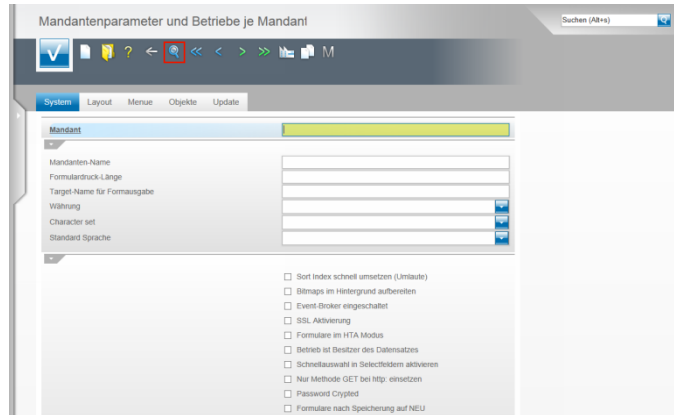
Mandantenparameter und Betriebe je Mandant

Suchen (Alt+s)

? M

System Layout Menue Objekte Update

Mandant

Mandanten-Name
Formulardruck-Länge
Target-Name für Formausgabe
Währung
Character set
Standard Sprache

Sort Index schnell umsetzen (Umlaute)
Bitmaps im Hintergrund aufbereiten
Event-Broker eingeschaltet
SSL Aktivierung
Formulare im HTA Modus
Betrieb ist Besitzer des Datensatzes
Schnellauswahl in Selectfeldern aktivieren
Nur Methode GET bei http: einsetzen
Password Crypted
Formulare nach Speicherung auf NEU